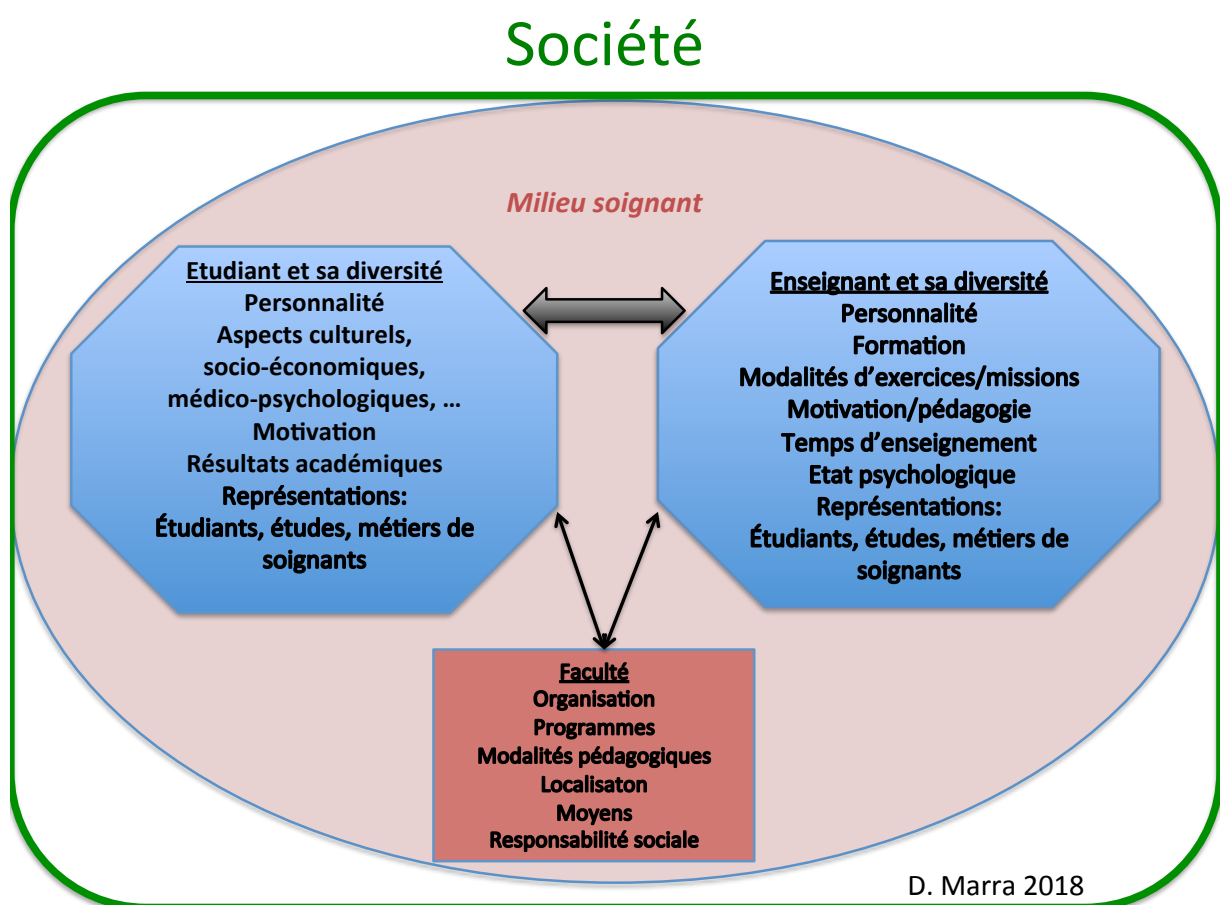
Société

Milieu soignant

Etudiant et sa diversité
Personnalité
Aspects culturels, socio-économiques, médico-psychologiques, …
Motivation
Résultats académiques
Représentations:
Étudiants, études, métiers de soignants

Enseignant et sa diversité
Personnalité
Formation
Modalités d'exercices/missions
Motivation/pédagogie
Temps d'enseignement
Etat psychologique
Représentations:
Étudiants, études, métiers de soignants

Faculté
Organisation
Programmes
Modalités pédagogiques
Localisaton
Moyens
Responsabilité sociale

D. Marra 2018